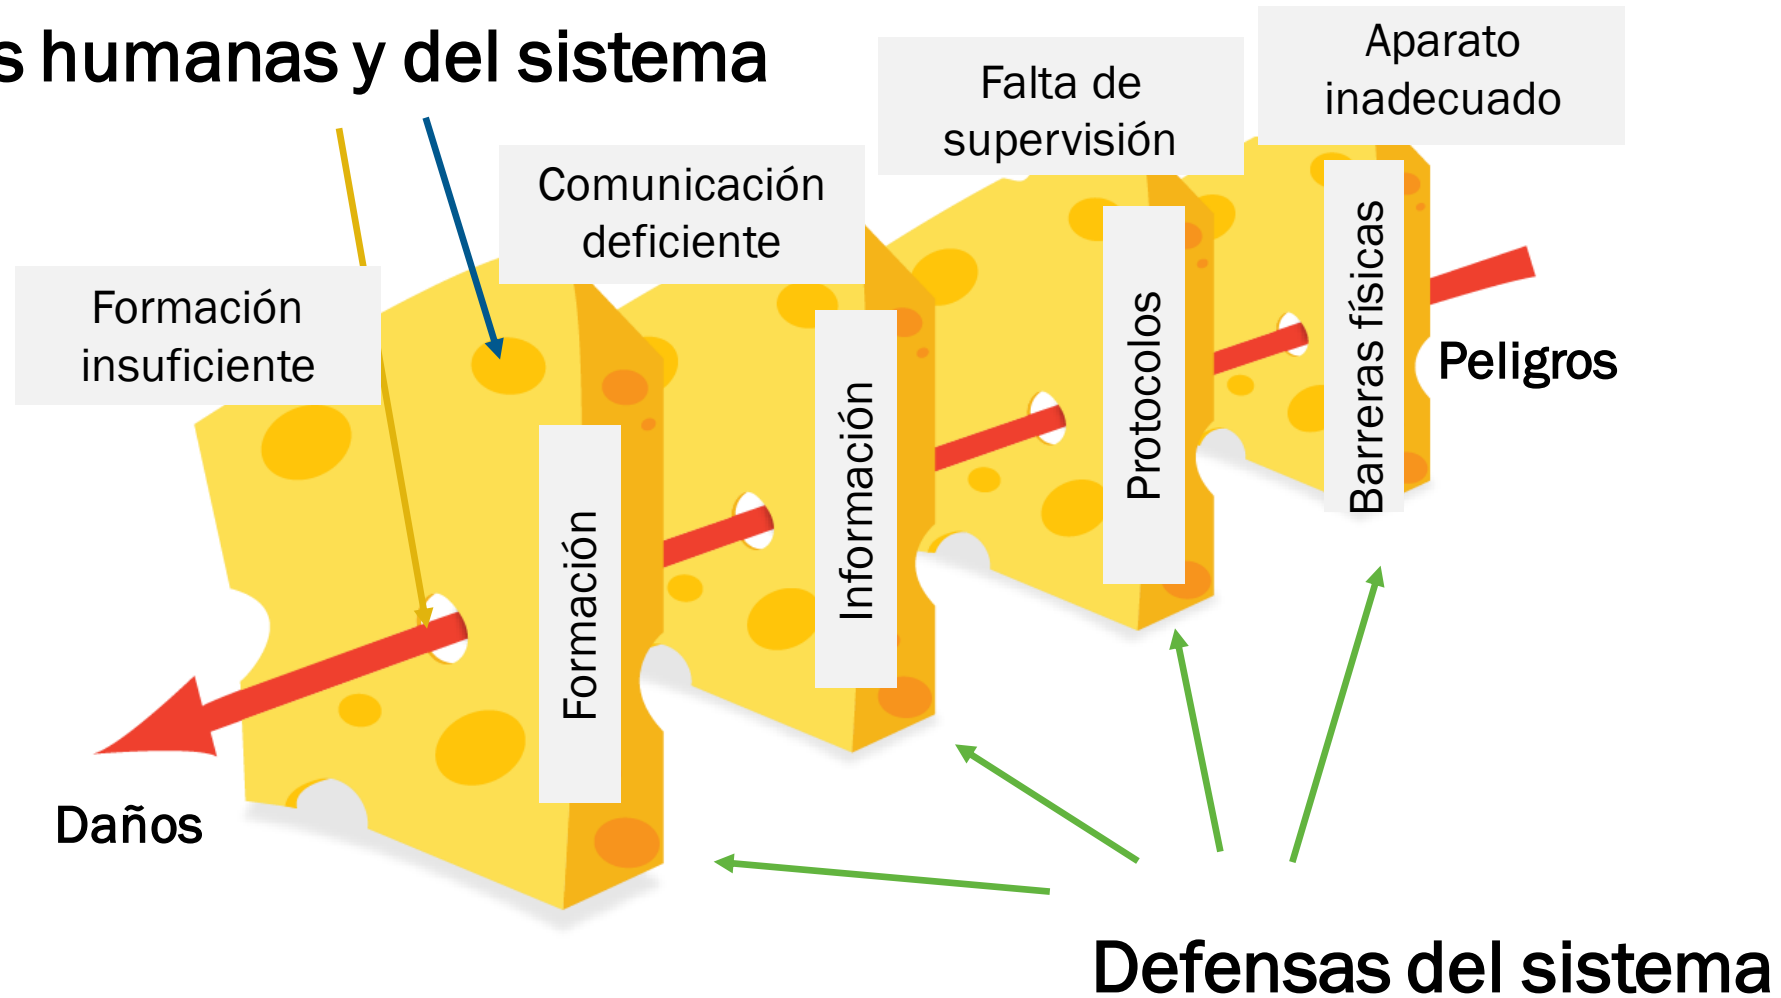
s humanas y del sistema

Aparato inadecuado

Falta de supervisión

Comunicación deficiente

Formación insuficiente

Formación

Información

Protocolos

Barreras físicas

Peligros

Daños

Defensas del sistema